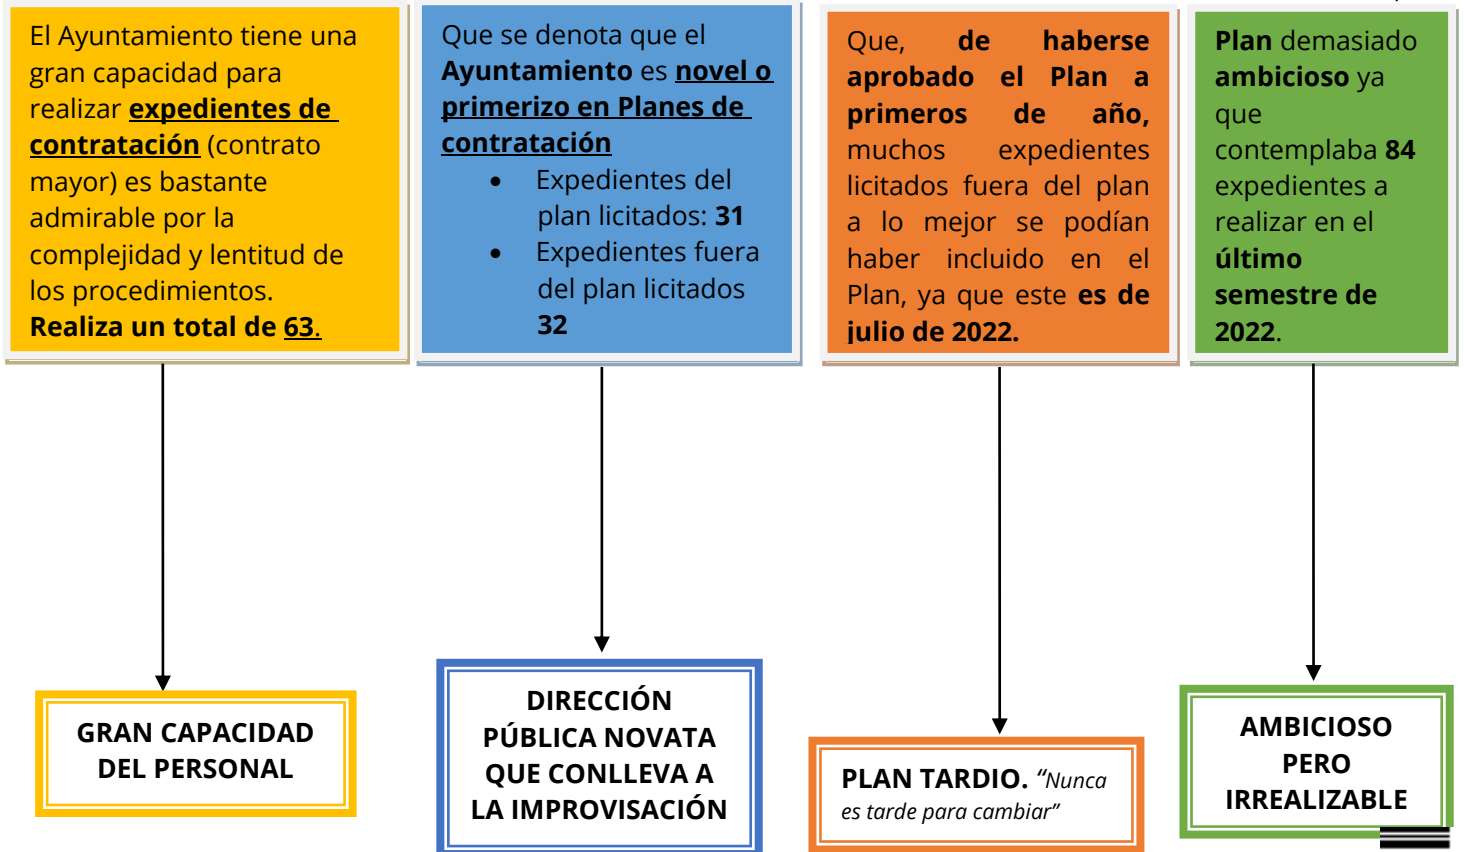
El Ayuntamiento tiene una gran capacidad para realizar **expedientes de contratación** (contrato mayor) es bastante admirable por la complejidad y lentitud de los procedimientos. **Realiza un total de 63.**

Que se denota que el **Ayuntamiento** es **novel o primerizo en Planes de contratación**

- Expedientes del plan licitados: **31**
- Expedientes fuera del plan licitados **32**

Que, **de haberse aprobado el Plan a primeros de año,** muchos expedientes licitados fuera del plan a lo mejor se podían haber incluido en el Plan, ya que este **es de julio de 2022.**

**Plan** demasiado **ambicioso** ya que contemplaba **84** expedientes a realizar en el **último semestre de 2022**.

GRAN CAPACIDAD DEL PERSONAL

DIRECCIÓN PÚBLICA NOVATA QUE CONLLEVA A LA IMPROVISACIÓN

PLAN TARDIO. *"Nunca es tarde para cambiar"*

AMBICIOSO PERO IRREALIZABLE